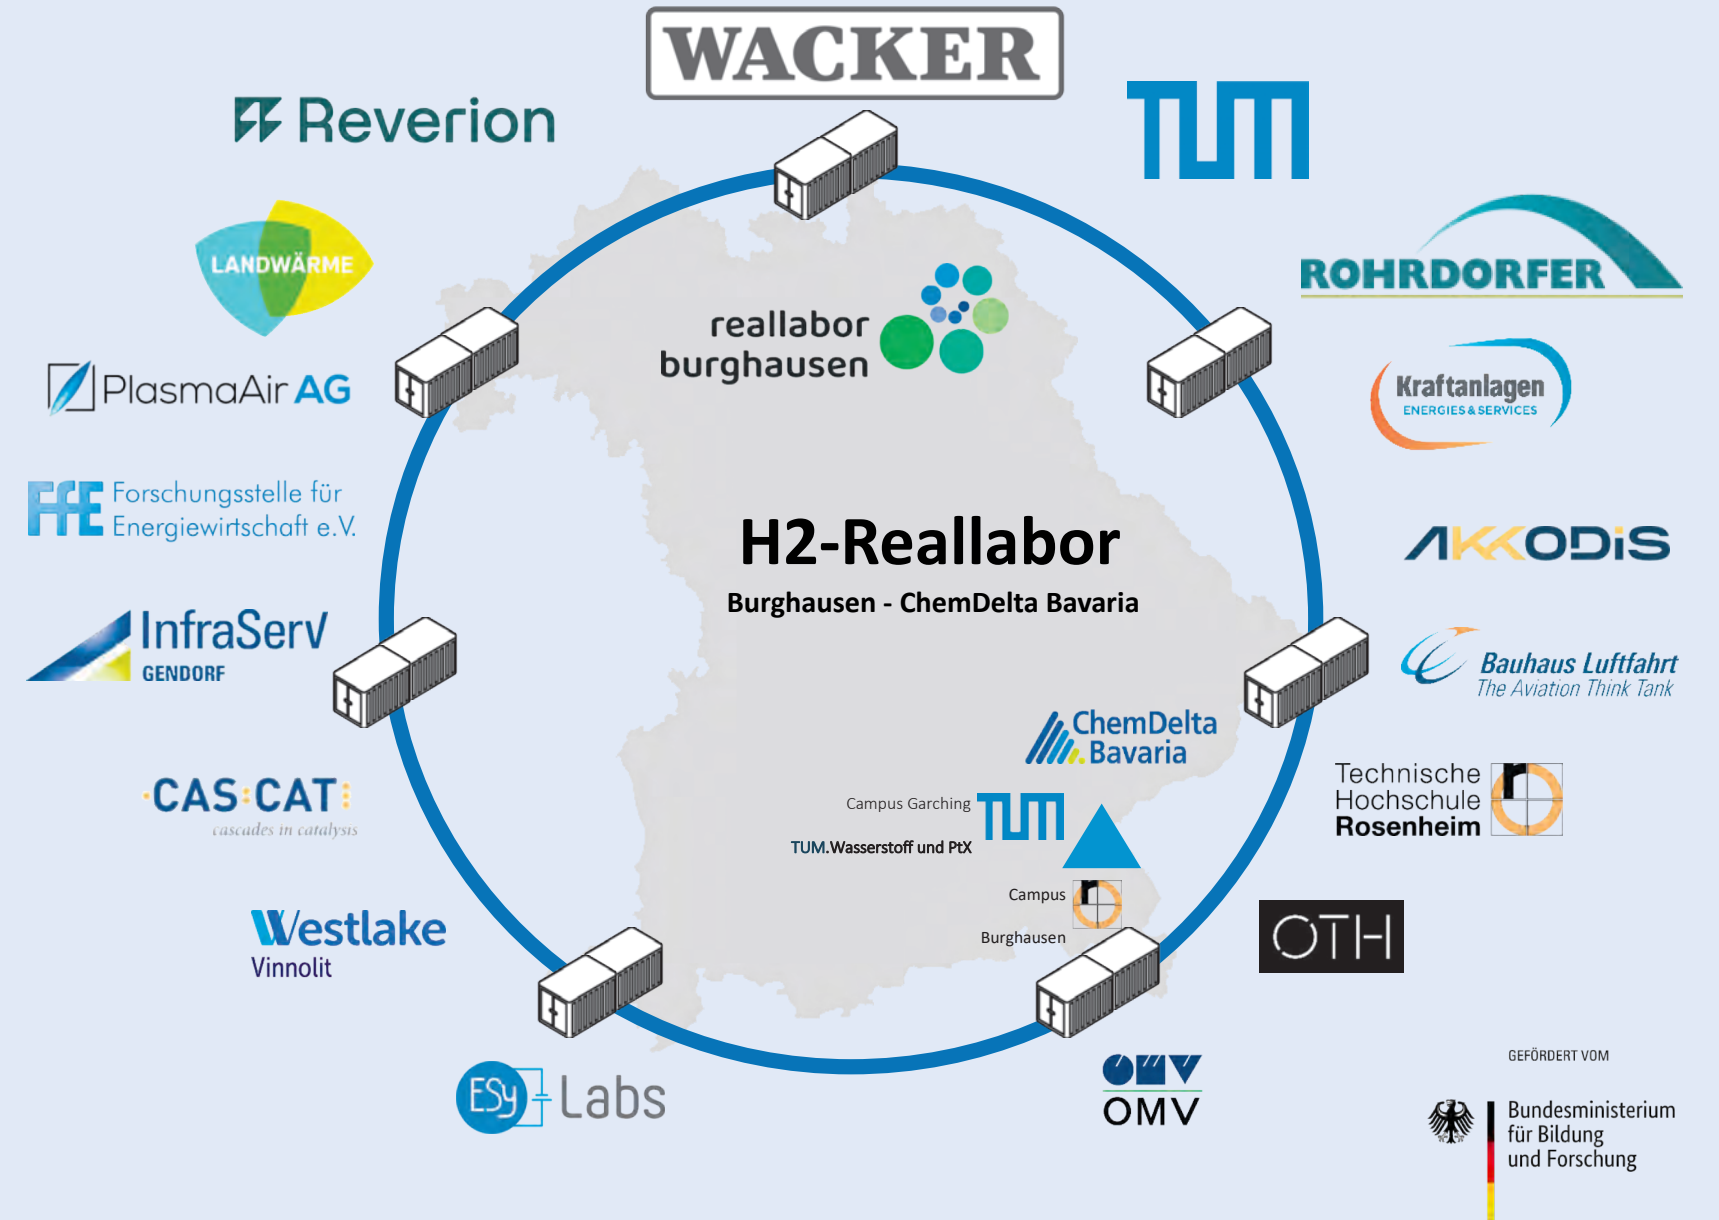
WACKER

Reverion

TUM

LANDWÄRME

ROHRDORFER

reallabor burghausen

PlasmaAir AG

Kraftanlagen ENERGIES & SERVICES

FfE Forschungsstelle für Energiewirtschaft e.V.

H2-Reallabor

Burghausen - ChemDelta Bavaria

AKKODIS

InfraServ GENDORF

Bauhaus Luftfahrt The Aviation Think Tank

ChemDelta Bavaria

Technische Hochschule Rosenheim

CAS:CAT cascades in catalysis

Campus Garching

TUM.Wasserstoff und PtX

Campus Burghausen

Westlake Vinnolit

OTH

ESy Labs

OMV

GEFÖRDERT VOM

Bundesministerium für Bildung und Forschung